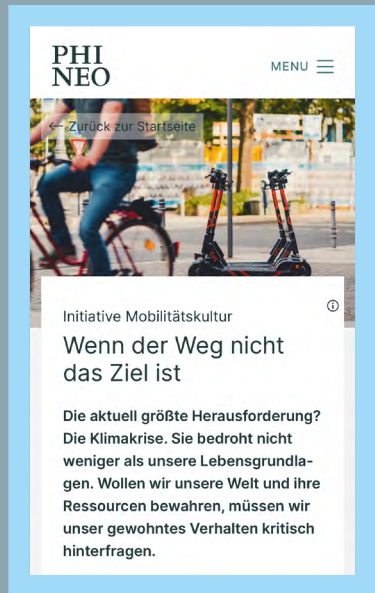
PHI NEO

MENU

← Zurück zur Startseite

Initiative Mobilitätskultur

Wenn der Weg nicht das Ziel ist

Die aktuell größte Herausforderung? Die Klimakrise. Sie bedroht nicht weniger als unsere Lebensgrundlagen. Wollen wir unsere Welt und ihre Ressourcen bewahren, müssen wir unser gewohntes Verhalten kritisch hinterfragen.